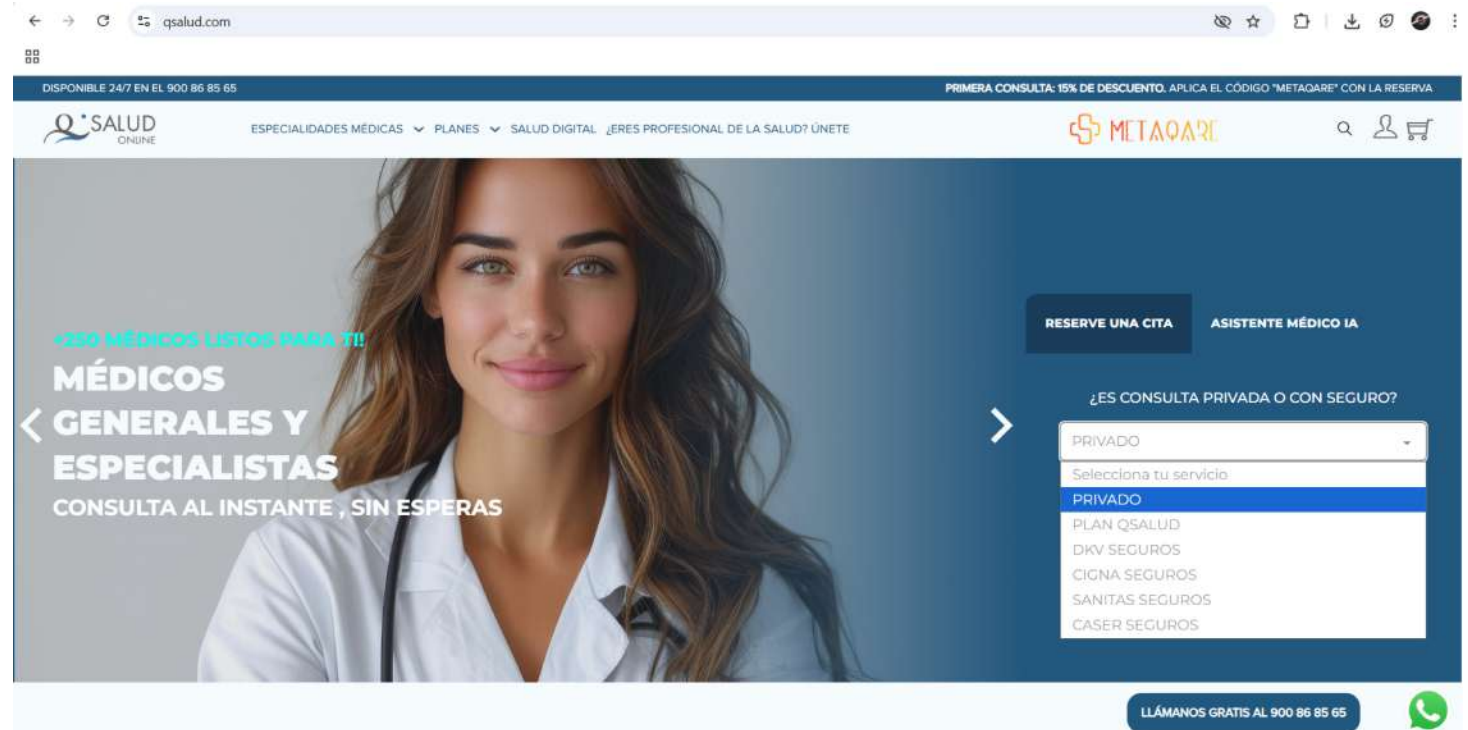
qsalud.com

DISPONIBLE 24/7 EN EL 900 86 85 65

PRIMERA CONSULTA: 15% DE DESCUENTO. APLICA EL CÓDIGO "METAQARE" CON LA RESERVA

SALUD ONLINE

ESPECIALIDADES MÉDICAS PLANES SALUD DIGITAL ¿ERES PROFESIONAL DE LA SALUD? ÚNETE

METAQARE

+250 MÉDICOS LISTOS PARA TI!

MÉDICOS GENERALES Y ESPECIALISTAS

CONSULTA AL INSTANTE , SIN ESPERAS

RESERVE UNA CITA

ASISTENTE MÉDICO IA

¿ES CONSULTA PRIVADA O CON SEGURO?

PRIVADO

Selecciona tu servicio
PRIVADO
PLAN QSALUD
DKV SEGUROS
CIGNA SEGUROS
SANITAS SEGUROS
CASER SEGUROS

LLÁMANOS GRATIS AL 900 86 85 65